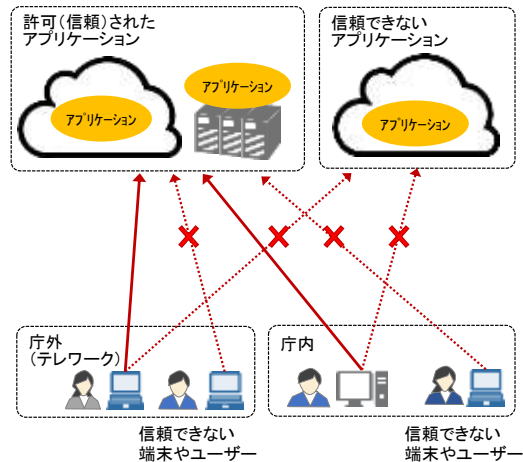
許可(信頼)された
アプリケーション

アプリケーション

アプリケーション

信頼できない
アプリケーション

アプリケーション

庁外
(テレワーク)

庁内

信頼できない
端末やユーザー

信頼できない
端末やユーザー